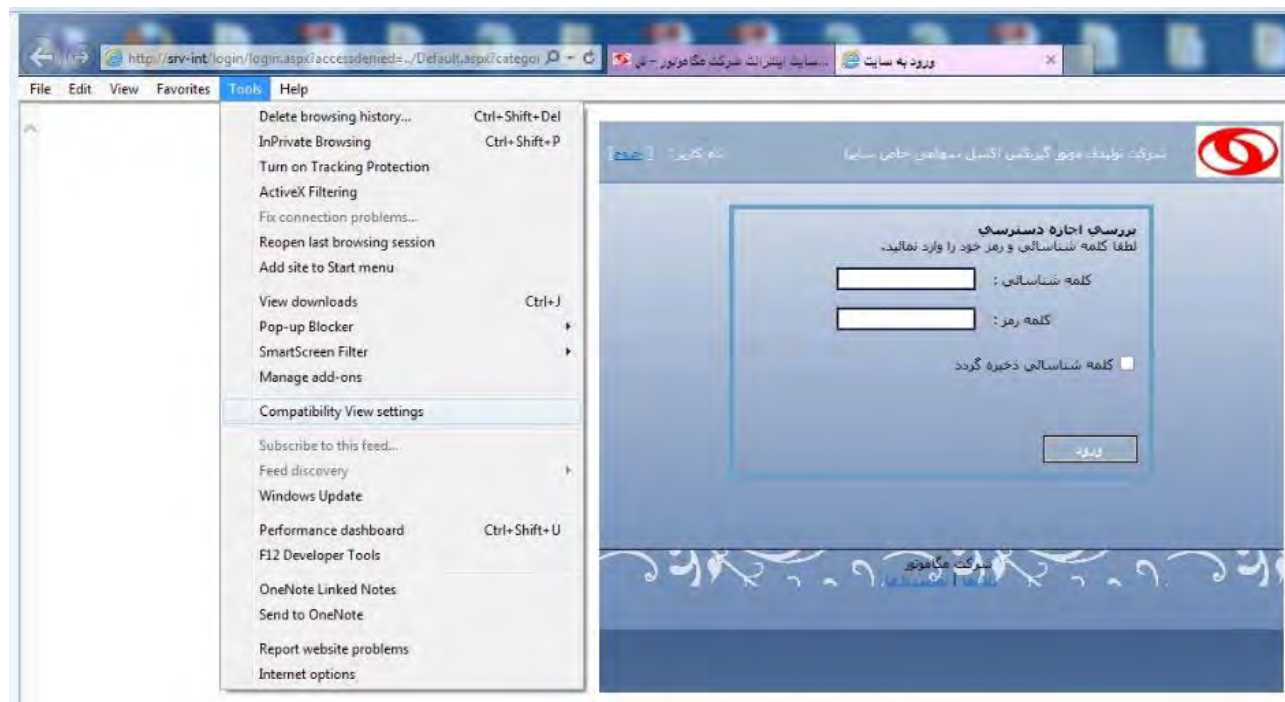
http://srv-int/login/login.aspx?accessdenied=../Default.aspx?categoi

...سایت اینترانت شرکت مگاموتور - ب

ورود به سایت

File Edit View Favorites Tools Help

Delete browsing history... Ctrl+Shift+Del
InPrivate Browsing Ctrl+Shift+P
Turn on Tracking Protection
ActiveX Filtering
Fix connection problems...
Reopen last browsing session
Add site to Start menu
View downloads Ctrl+J
Pop-up Blocker
SmartScreen Filter
Manage add-ons
Compatibility View settings
Subscribe to this feed...
Feed discovery
Windows Update
Performance dashboard Ctrl+Shift+U
F12 Developer Tools
OneNote Linked Notes
Send to OneNote
Report website problems
Internet options

شرکت تولیدی موتور گیربکس اکسل (سهامی خاص سایپا)

نام کاربر : [ خروج ]

بررسی اجازه دسترسی
لطفا کلمه شناسائی و رمز خود را وارد نمائید.

کلمه شناسائی :

کلمه رمز :

کلمه شناسائی ذخیره گردد

ورود

شرکت مگاموتور
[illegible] | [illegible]